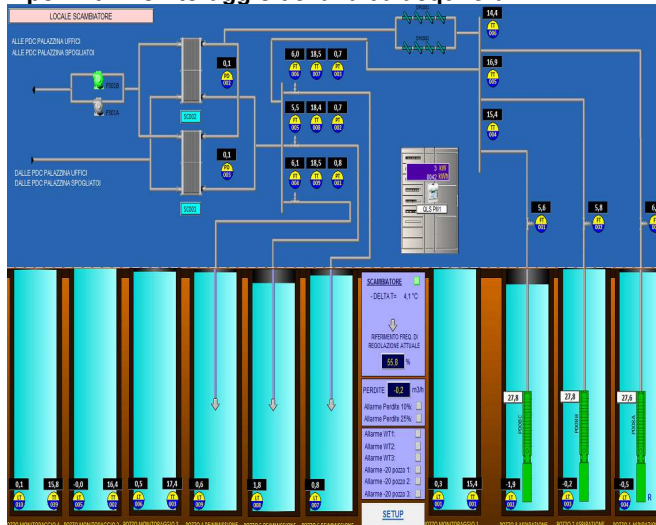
LOCALE SCAMBIATORE

14,4

ALLE PDC PALAZZINA UFFICI
ALLE PDC PALAZZINA SPOGLIATOI

0,1

6,0 18,5 0,7

16,9

5,5 18,4 0,7

15,4

SC002

0,1

6,1 18,5 0,8

DALLE PDC PALAZZINA UFFICI
DALLE PDC PALAZZINA SPOGLIATOI

QLS P01

SC001

5,6

5,8

SCAMBIATORE

- DELTA T= 4,1 °C

RIFERIMENTO FREQ. DI REGOLAZIONE ATTUALE

55,8 %

PERDITE -0,2 m3/h

Allarme Perdite 10%
Allarme Perdite 25%

Allarme WT1:
Allarme WT2:
Allarme WT3:
Allarme -20 pozzo 1:
Allarme -20 pozzo 2:
Allarme -20 pozzo 3:

SETUP

27,8

27,8

27,6

0,1 15,8 -0,0 16,4 0,5 17,4 0,6 1,8 0,8 0,3 15,4 -1,9 -0,2 -0,5